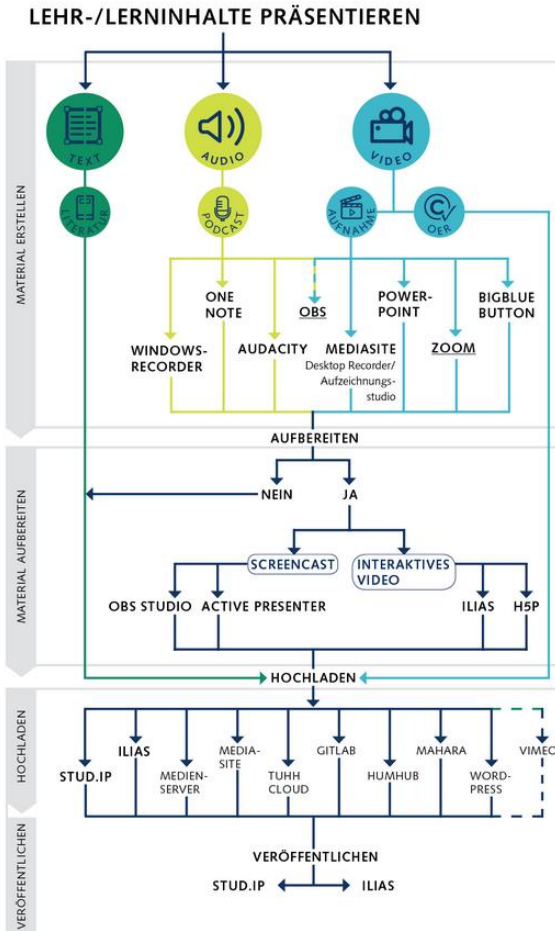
LEHR-/LERNINHALTE PRÄSENTIEREN

MATERIAL ERSTELLEN

TEXT

AUDIO

VIDEO

LITERATUR

PODCAST

AUFNAHME

OER

ONE NOTE

OBS

POWER-POINT

BIGBLUE BUTTON

WINDOWS-RECORDER

AUDACITY

MEDIASITE Desktop Recorder/ Aufzeichnungs-studio

ZOOM

AUFBEREITEN

MATERIAL AUFBEREITEN

NEIN

JA

SCREENCAST

INTERAKTIVES VIDEO

OBS STUDIO

ACTIVE PRESENTER

ILIAS

H5P

HOCHLADEN

HOCHLADEN

STUD.IP

ILIAS

MEDIEN-SERVER

MEDIA-SITE

TUHH CLOUD

GITLAB

HUMHUB

MAHARA

WORD-PRESS

VIMEO

VERÖFFENTLICHEN

VERÖFFENTLICHEN

STUD.IP

ILIAS